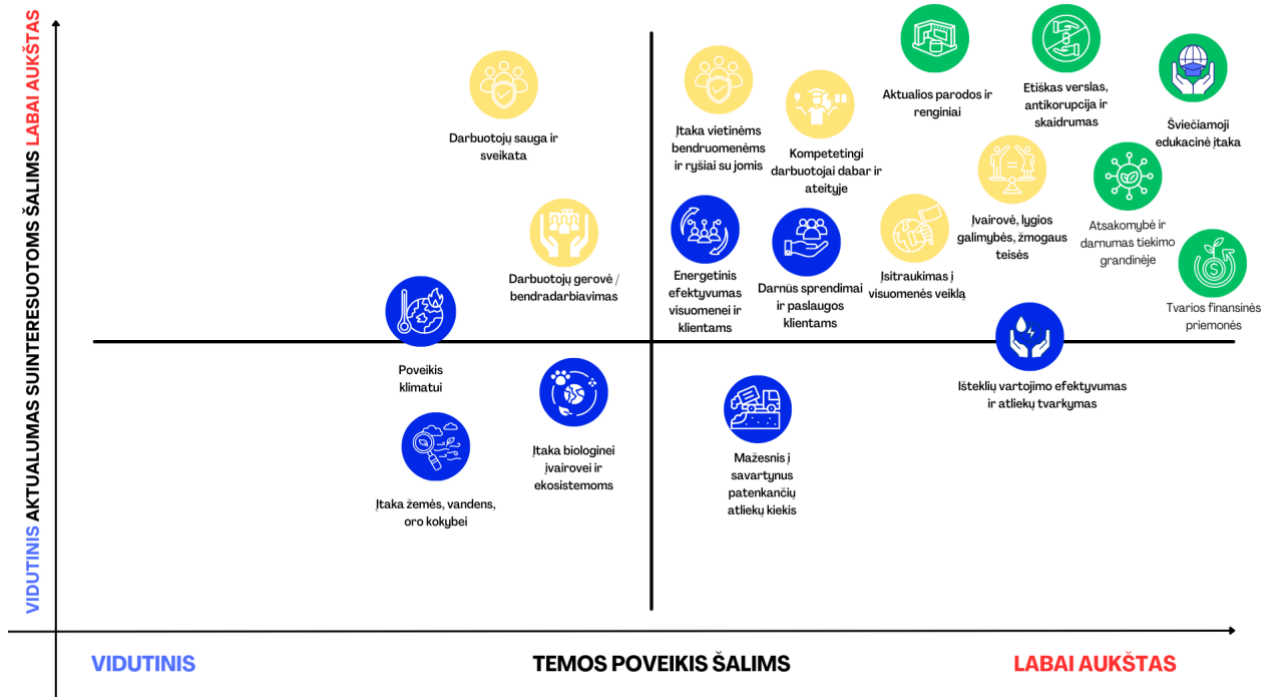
VIDUTINIS AKTUALUMAS SUINTERESUOTOMS ŠALIMS LABAI AUKŠTAS

Darbuotojų sauga ir sveikata

Įtaka vietinėms bendruomenėms ir ryšiai su jomis

Kompetetingi darbuotojai dabar ir ateityje

Aktualios parodos ir renginiai

Etiškas verslas, antikorupcija ir skaidrumas

Šviečiamoji edukacinė įtaka

Įvairovė, lygios galimybės, žmogaus teisės

Atsakomybė ir darnumas tiekimo grandinėje

Darbuotojų gerovė / bendradarbiavimas

Energetinis efektyvumas visuomenei ir klientams

Darnūs sprendimai ir paslaugos klientams

Įsitraukimas į visuomenės veiklą

Tvarios finansinės priemonės

Poveikis klimatui

Išteklių vartojimo efektyvumas ir atliekų tvarkymas

Įtaka biologinei įvairovei ir ekosistemoms

Mažesnis į savartynus patenkančių atliekų kiekis

Įtaka žemės, vandens, oro kokybei

VIDUTINIS

TEMOS POVEIKIS ŠALIMS

LABAI AUKŠTAS